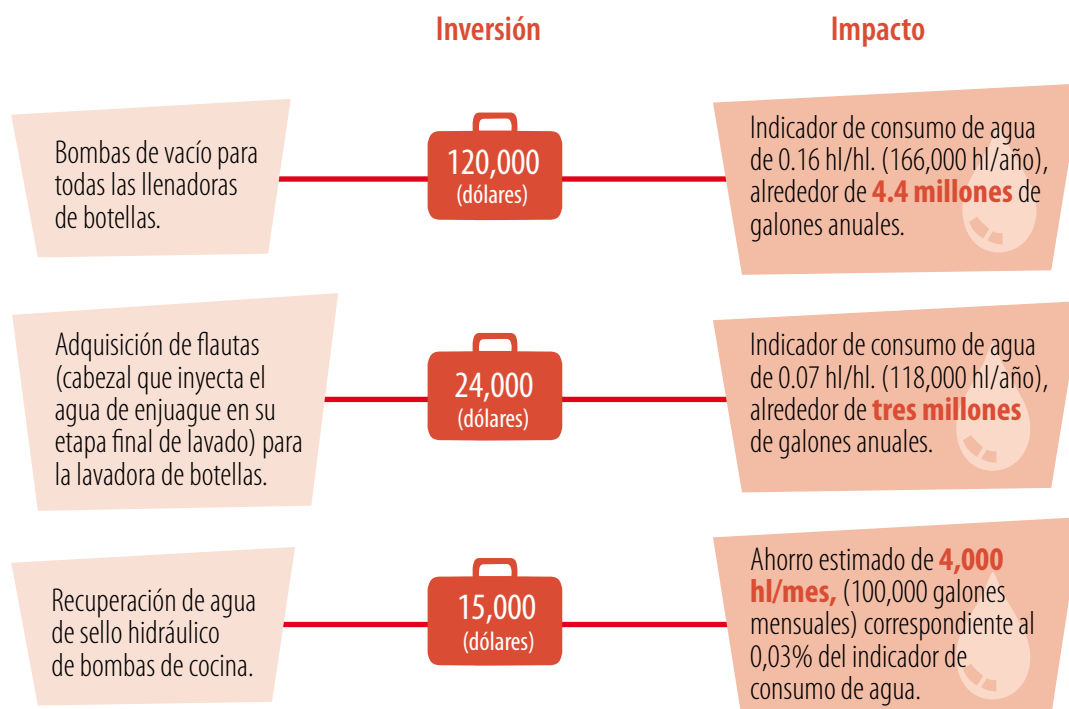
Inversión

Impacto

Bombas de vacío para todas las llenadoras de botellas.

120,000
(dólares)

Indicador de consumo de agua de 0.16 hl/hl. (166,000 hl/año), alrededor de 4.4 millones de galones anuales.

Adquisición de flautas (cabezal que inyecta el agua de enjuague en su etapa final de lavado) para la lavadora de botellas.

24,000
(dólares)

Indicador de consumo de agua de 0.07 hl/hl. (118,000 hl/año), alrededor de tres millones de galones anuales.

Recuperación de agua de sello hidráulico de bombas de cocina.

15,000
(dólares)

Ahorro estimado de 4,000 hl/mes, (100,000 galones mensuales) correspondiente al 0,03% del indicador de consumo de agua.